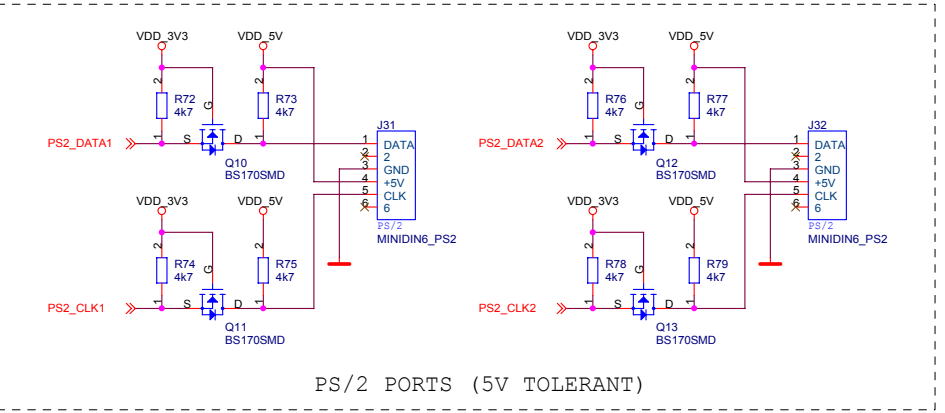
VDD_3V3
VDD_5V
2
R72
4k7
1
G
2
R73
4k7
1
PS2_DATA1
S
D
Q10
BS170SMD
J31
1 DATA
2 2
3 GND
4 +5V
5 CLK
6 6
PS/2
MINIDIN6_PS2

VDD_3V3
VDD_5V
2
R74
4k7
1
G
2
R75
4k7
1
PS2_CLK1
S
D
Q11
BS170SMD

VDD_3V3
VDD_5V
2
R76
4k7
1
G
2
R77
4k7
1
PS2_DATA2
S
D
Q12
BS170SMD
J32
1 DATA
2 2
3 GND
4 +5V
5 CLK
6 6
PS/2
MINIDIN6_PS2

VDD_3V3
VDD_5V
2
R78
4k7
1
G
2
R79
4k7
1
PS2_CLK2
S
D
Q13
BS170SMD

PS/2 PORTS (5V TOLERANT)